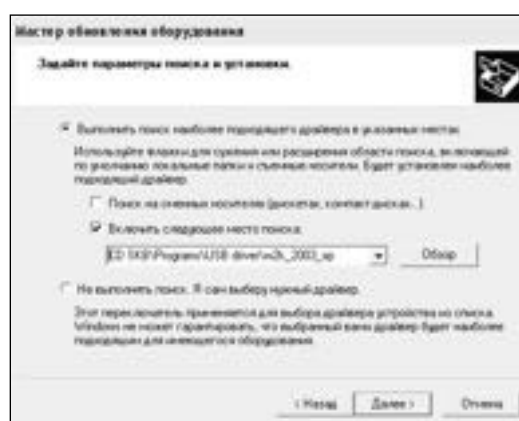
Мастер обновления оборудования

Задайте параметры поиска и установки.

Выполнить поиск наиболее подходящего драйвера в указанных местах.

Используйте флажки для сужения или расширения области поиска, включающей по умолчанию локальные папки и съемные носители. Будет установлен наиболее подходящий драйвер.

Поиск на сменных носителях (дискетах, компакт-дисках...)

Включить следующее место поиска:

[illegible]\Program\USB driver\w2k_2003_xp

Обзор

Не выполнять поиск. Я сам выберу нужный драйвер.

Этот переключатель применяется для выбора драйвера устройства из списка. Windows не может гарантировать, что выбранный вами драйвер будет наиболее подходящим для имеющегося оборудования.

< Назад  Далее >  Отмена